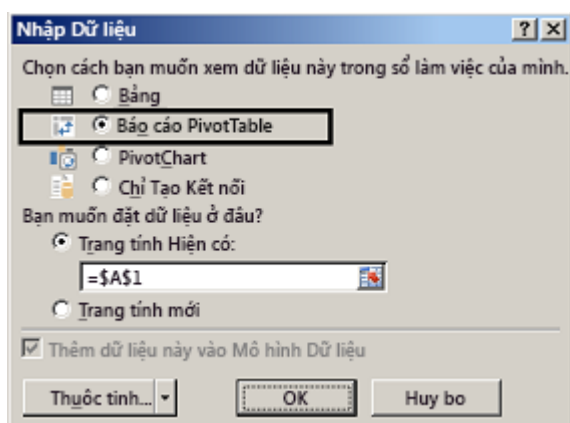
Nhập Dữ liệu

?

Chọn cách bạn muốn xem dữ liệu này trong sổ làm việc của mình.

Bảng

Báo cáo PivotTable

PivotChart

Chỉ Tạo Kết nối

Bạn muốn đặt dữ liệu ở đâu?

Trang tính Hiện có:

=\$A\$1

Trang tính mới

Thêm dữ liệu này vào Mô hình Dữ liệu

Thuộc tính...

OK

Huy bo